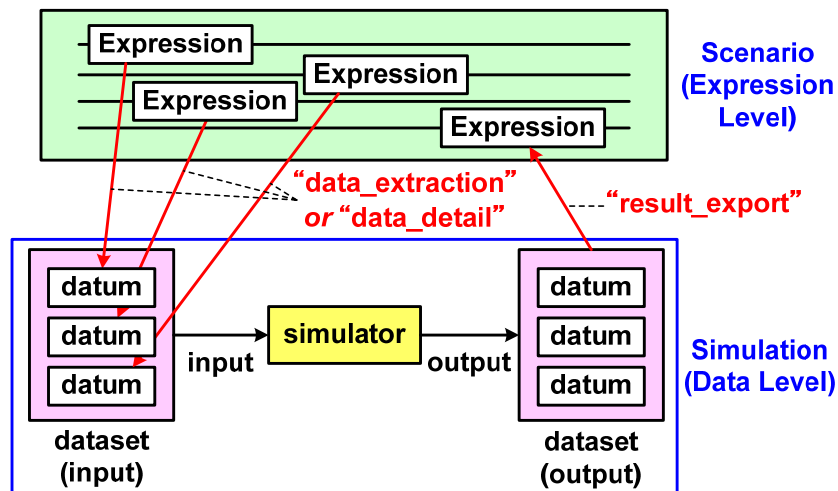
Expression

Expression

Expression

Expression

Scenario (Expression Level)

"data_extraction" or "data_detail"

"result_export"

datum

datum

datum

input

simulator

output

datum

datum

datum

Simulation (Data Level)

dataset (input)

dataset (output)